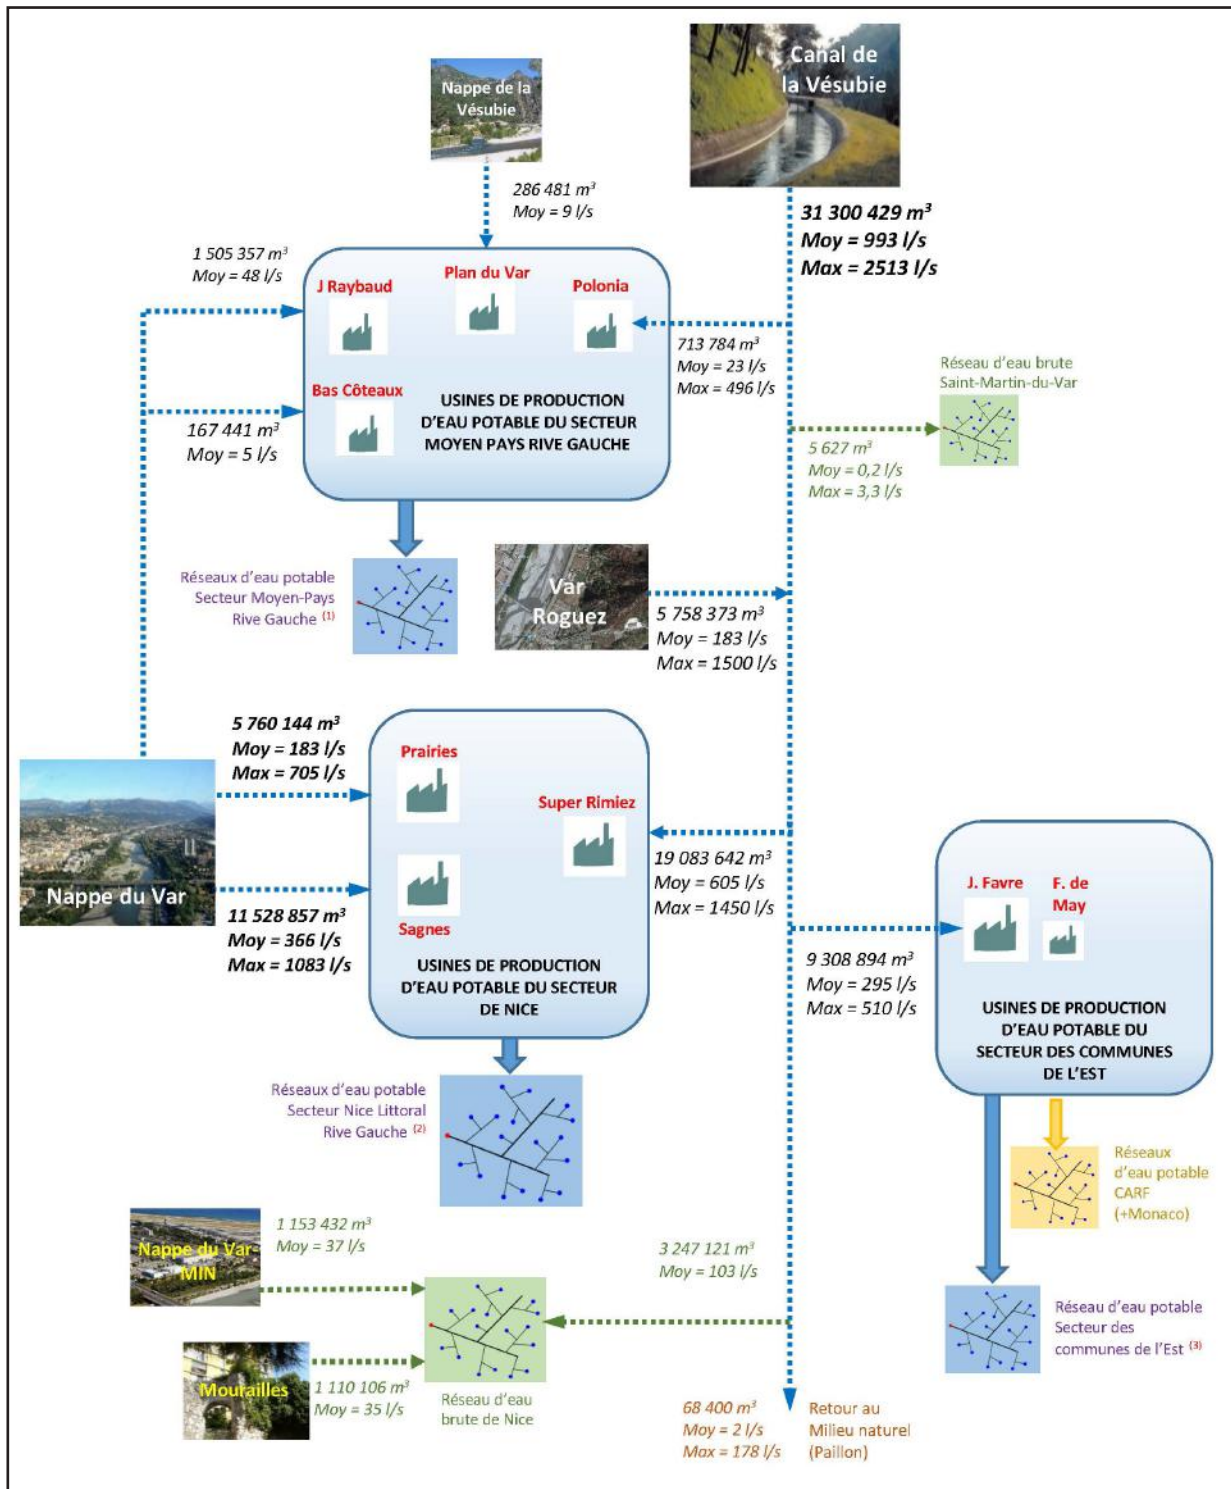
Nappe de la Vésubie

Canal de la Vésubie

286 481 $m^3$
Moy = 9 l/s

31 300 429 $m^3$
Moy = 993 l/s
Max = 2513 l/s

1 505 357 $m^3$
Moy = 48 l/s

J Raybaud

Plan du Var

Polonia

713 784 $m^3$
Moy = 23 l/s
Max = 496 l/s

Bas Côteaux

USINES DE PRODUCTION D'EAU POTABLE DU SECTEUR MOYEN PAYS RIVE GAUCHE

167 441 $m^3$
Moy = 5 l/s

Réseau d'eau brute Saint-Martin-du-Var

5 627 $m^3$
Moy = 0,2 l/s
Max = 3,3 l/s

Réseaux d'eau potable Secteur Moyen-Pays Rive Gauche $^{(1)}$

Var Roguez

5 758 373 $m^3$
Moy = 183 l/s
Max = 1500 l/s

5 760 144 $m^3$
Moy = 183 l/s
Max = 705 l/s

Prairies

Super Rimiez

19 083 642 $m^3$
Moy = 605 l/s
Max = 1450 l/s

Nappe du Var

11 528 857 $m^3$
Moy = 366 l/s
Max = 1083 l/s

Sagnes

USINES DE PRODUCTION D'EAU POTABLE DU SECTEUR DE NICE

J. Favre

F. de May

9 308 894 $m^3$
Moy = 295 l/s
Max = 510 l/s

USINES DE PRODUCTION D'EAU POTABLE DU SECTEUR DES COMMUNES DE L'EST

Réseaux d'eau potable Secteur Nice Littoral Rive Gauche $^{(2)}$

Réseaux d'eau potable CARF (+Monaco)

Nappe du Var-MIN

1 153 432 $m^3$
Moy = 37 l/s

3 247 121 $m^3$
Moy = 103 l/s

Réseau d'eau potable Secteur des communes de l'Est $^{(3)}$

Mourailles

1 110 106 $m^3$
Moy = 35 l/s

Réseau d'eau brute de Nice

68 400 $m^3$
Moy = 2 l/s
Max = 178 l/s

Retour au Milieu naturel (Paillon)